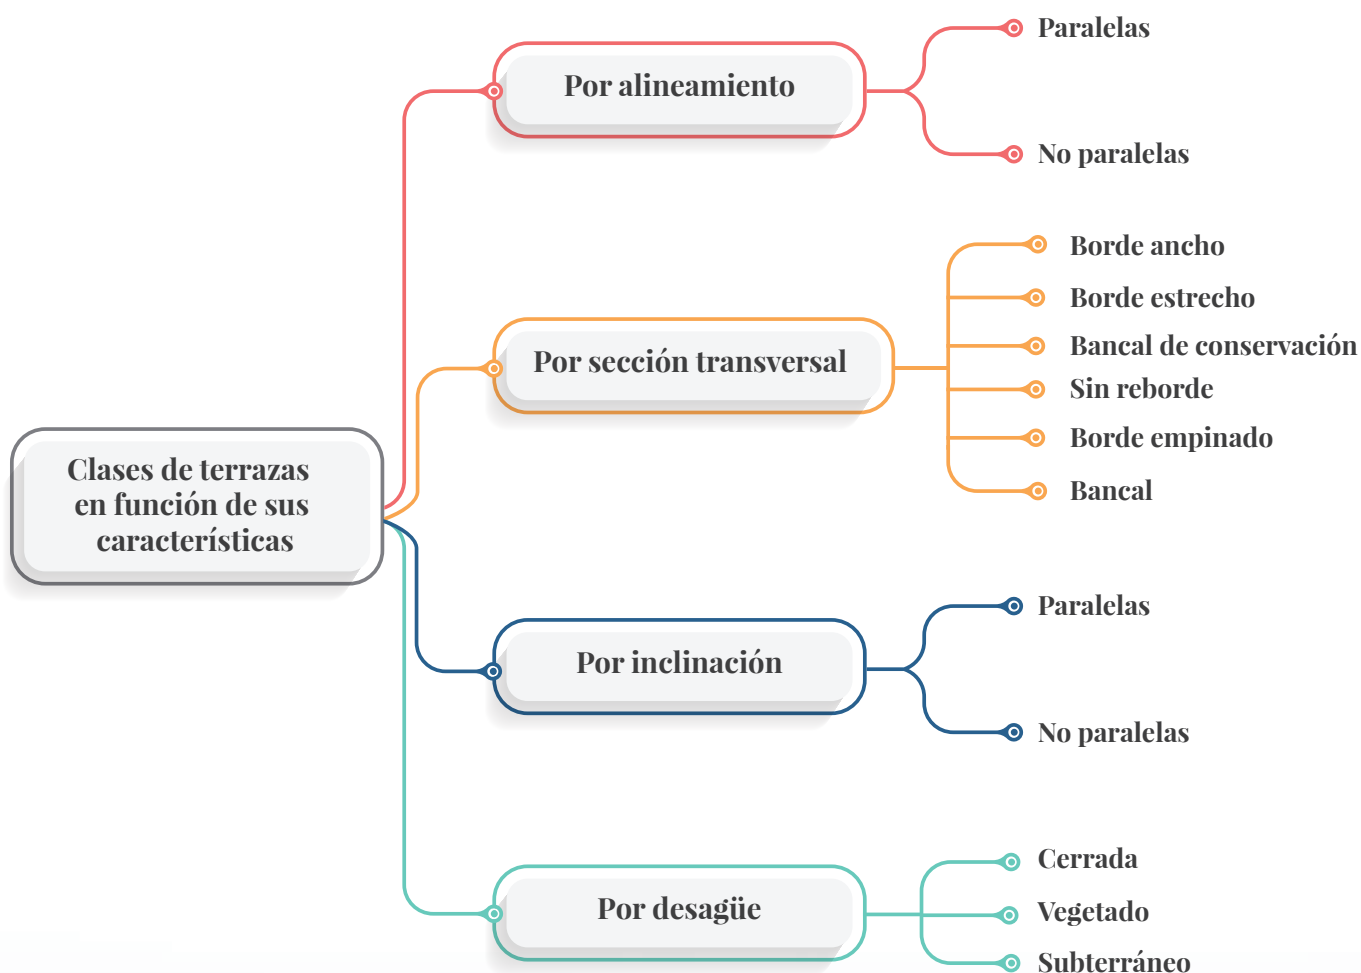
Clases de terrazas en función de sus características

Por alineamiento

Paralelas

No paralelas

Por sección transversal

Borde ancho

Borde estrecho

Bancal de conservación

Sin reborde

Borde empinado

Bancal

Por inclinación

Paralelas

No paralelas

Por desagüe

Cerrada

Vegetado

Subterráneo